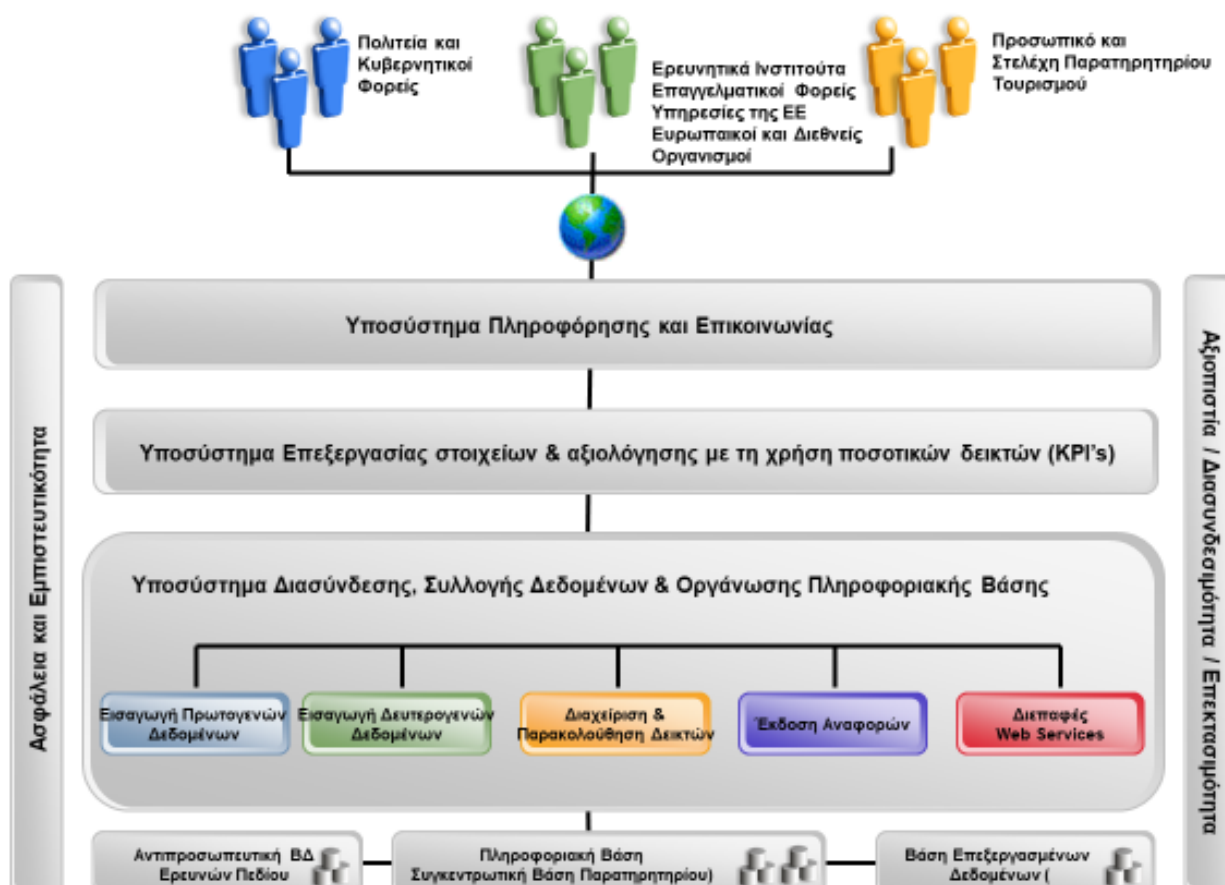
Πολιτεία και Κυβερνητικοί Φορείς

Ερευνητικά Ινστιτούτα
Επαγγελματικοί Φορείς
Υπηρεσίες της ΕΕ
Ευρωπαικοί και Διεθνείς Οργανισμοί

Προσωπικό και Στελέχη Παρατηρητηρίου Τουρισμού

Ασφάλεια και Εμπιστευτικότητα

Αξιοπιστία / Διασυνδεσιμότητα / Επεκτασιμότητα

Υποσύστημα Πληροφόρησης και Επικοινωνίας

Υποσύστημα Επεξεργασίας στοιχείων & αξιολόγησης με τη χρήση ποσοτικών δεικτών (KPI's)

Υποσύστημα Διασύνδεσης, Συλλογής Δεδομένων & Οργάνωσης Πληροφοριακής Βάσης

Εισαγωγή Πρωτογενών Δεδομένων

Εισαγωγή Δευτερογενών Δεδομένων

Διαχείριση & Παρακολούθηση Δεικτών

Έκδοση Αναφορών

Διεπαφές Web Services

Αντιπροσωπευτική ΒΔ Ερευνών Πεδίου

Πληροφοριακή Βάση Συγκεντρωτική Βάση Παρατηρητηρίου)

Βάση Επεξεργασμένων Δεδομένων (